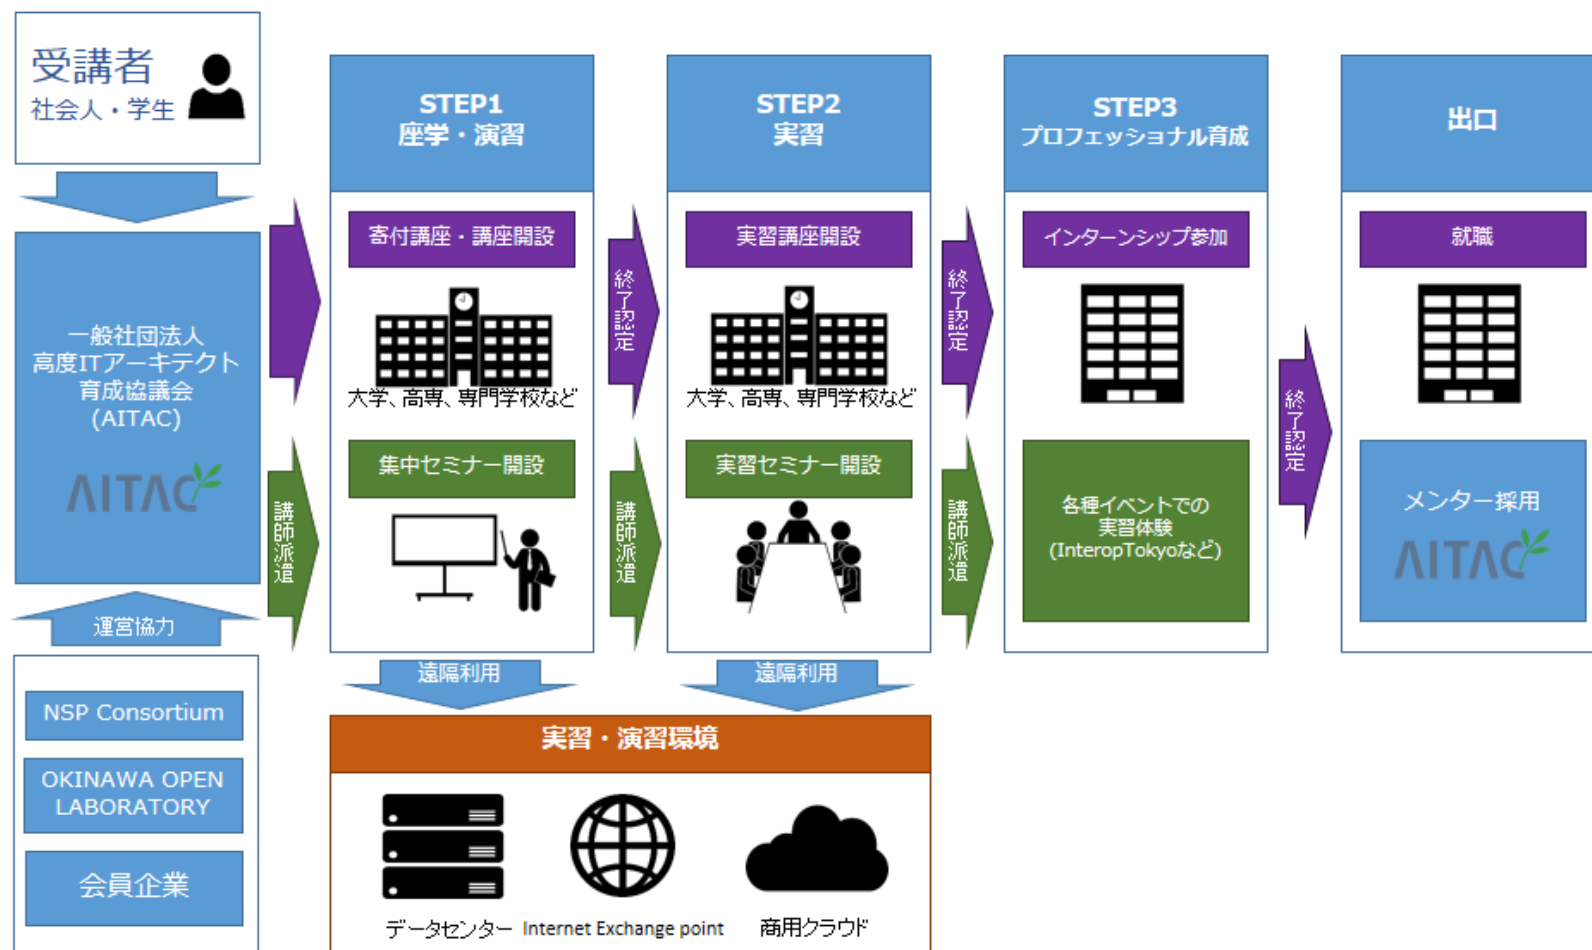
受講者
社会人・学生

一般社団法人
高度ITアーキテクト
育成協議会
(AITAC)

AITAC

運営協力

NSP Consortium

OKINAWA OPEN LABORATORY

会員企業

講師派遣

STEP1
座学・演習

寄付講座・講座開設

大学、高専、専門学校など

集中セミナー開設

終了認定

講師派遣

STEP2
実習

実習講座開設

大学、高専、専門学校など

実習セミナー開設

終了認定

講師派遣

STEP3
プロフェッショナル育成

インターンシップ参加

各種イベントでの
実習体験
(InteropTokyoなど)

終了認定

出口

就職

メンター採用

AITAC

遠隔利用

遠隔利用

実習・演習環境

データセンター

Internet Exchange point

商用クラウド